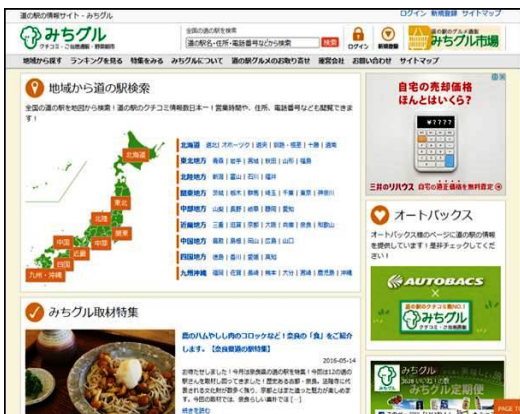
道の駅の情報サイト・みちグル

ログイン 新規登録 サイトマップ

みちグル

全国の道の駅を検索

道の駅名・住所・電話番号などから検索

検索

ログイン

新規登録

道の駅のグルメ通販 みちグル市場

地域から探す ランキングを見る 特集をみる みちグルについて 道の駅グルメのお取り寄せ 運営会社 お問い合わせ サイトマップ

地域から道の駅検索

全国の道の駅を地図から検索！道の駅のクチコミ情報数日本一！営業時間や、住所、電話番号なども閲覧できます！

北海道

東北

北陸

関東

中部

近畿

中国

四国

九州・沖縄

北海道 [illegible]

東北地方 青森 | 岩手 | 宮城 | 秋田 | 山形 | 福島

北陸地方 新潟 | 富山 | 石川 | 福井

関東地方 茨城 | 栃木 | 群馬 | 埼玉 | 千葉 | 東京 | 神奈川

中部地方 山梨 | 長野 | 岐阜 | 静岡 | 愛知

近畿地方 三重 | 滋賀 | 京都 | 大阪 | 兵庫 | 奈良 | 和歌山

中国地方 鳥取 | 島根 | 岡山 | 広島 | 山口

四国地方 徳島 | 香川 | 愛媛 | 高知

九州沖縄 福岡 | 佐賀 | 長崎 | 熊本 | 大分 | 宮崎 | 鹿児島 | 沖縄

みちグル取材特集

鹿の八ムやし肉のコロッケなど！奈良の「食」をご紹介します。【奈良県道の駅特集】

2016-05-14

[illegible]

続きを読む

自宅の売却価格 ほんとはいくら？

三井のリハウス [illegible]

オートバックス

オートバックス様のページに道の駅の情報を提供しています！是非チェックしてください！

AUTOBACS

みちグル

みちグル

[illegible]

みちグル定期便

PAGE TOP